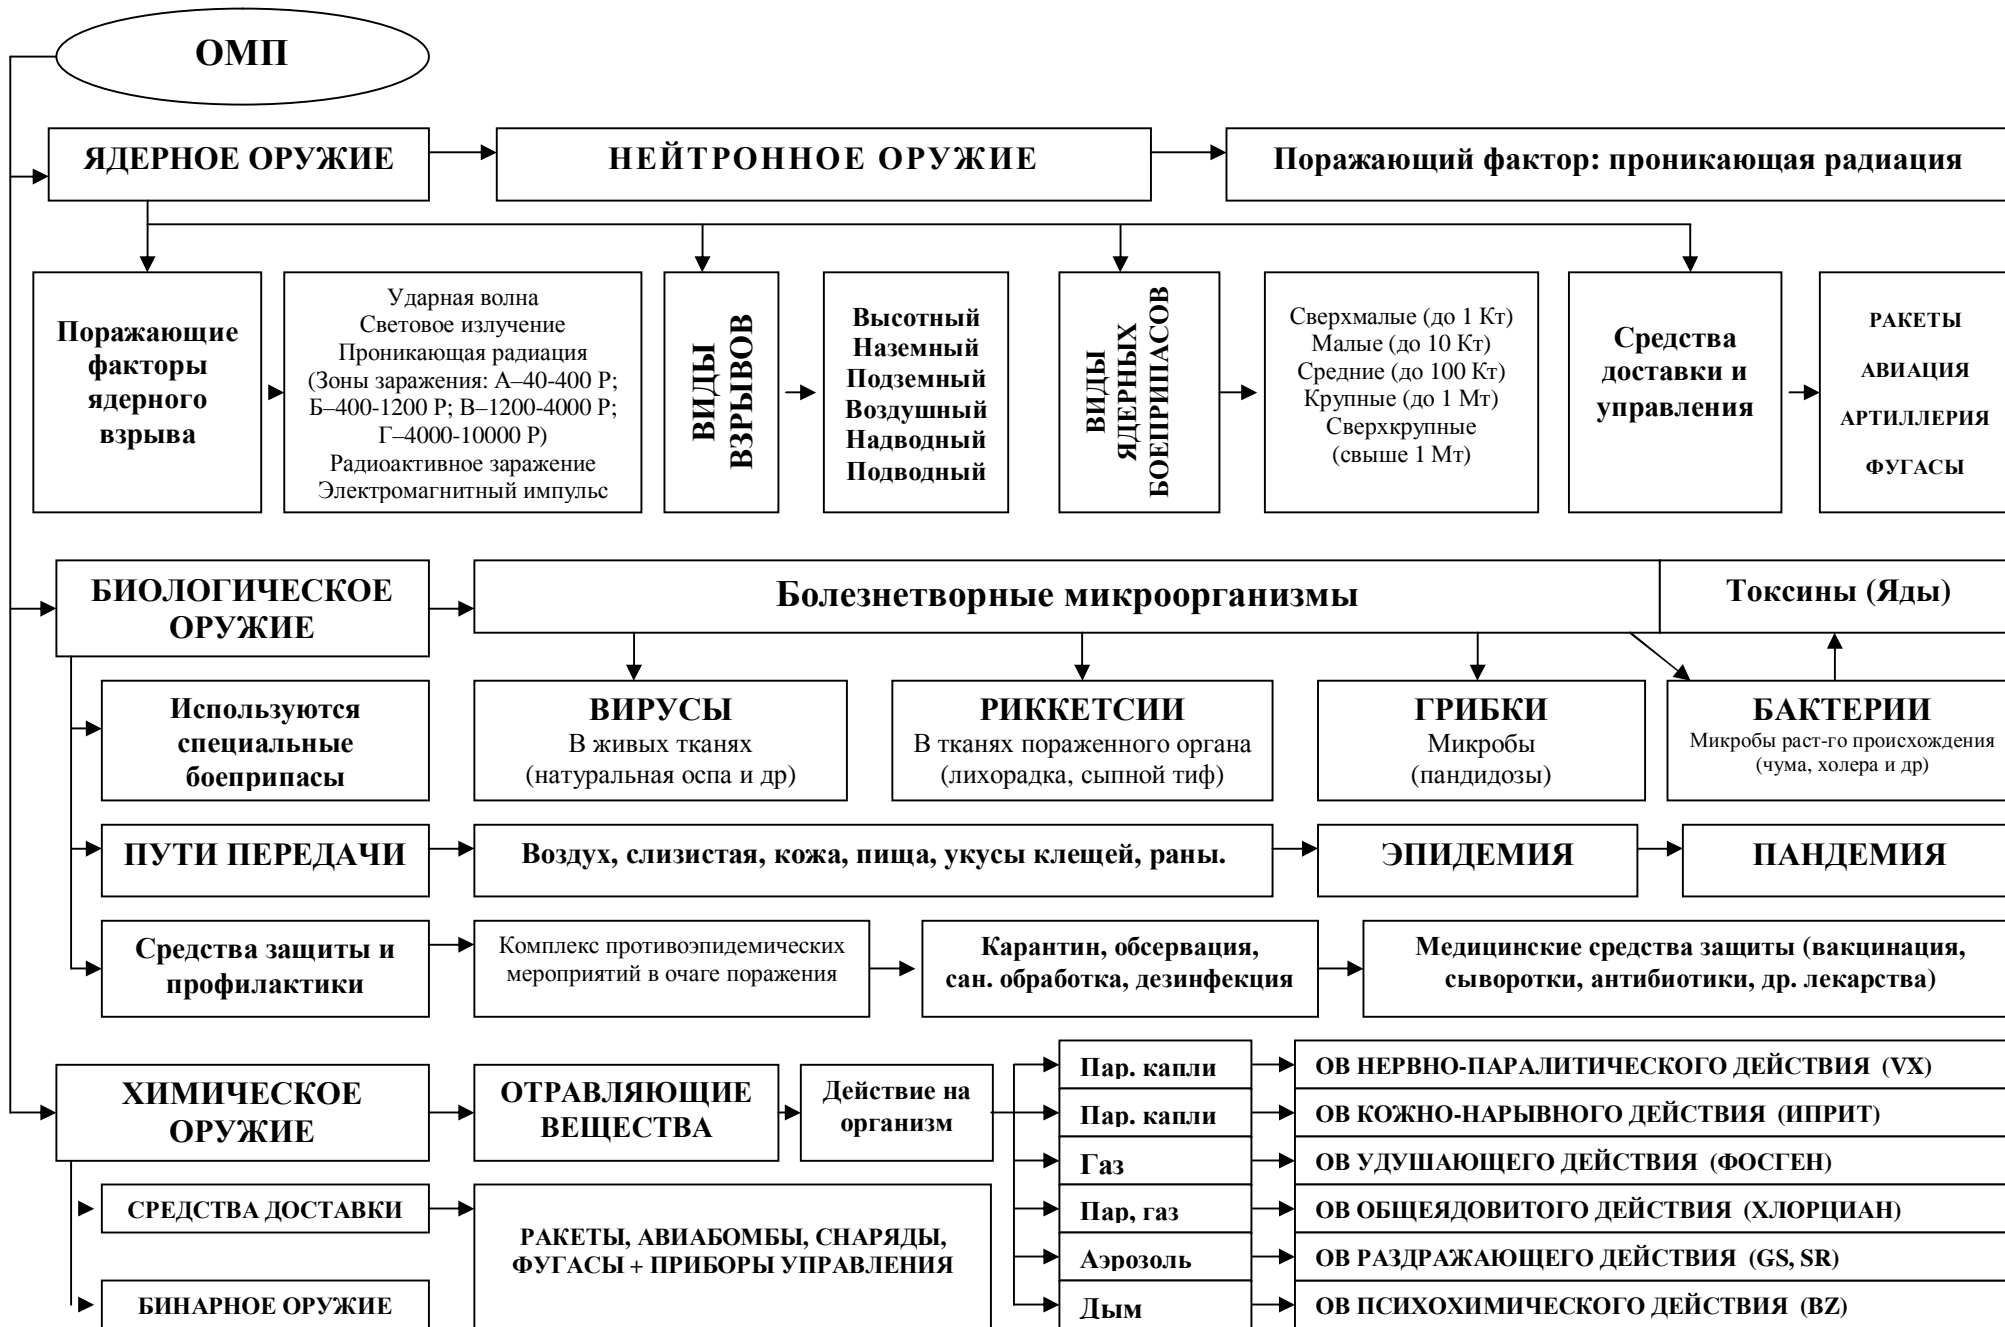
ОМП

ЯДЕРНОЕ ОРУЖИЕ

НЕЙТРОННОЕ ОРУЖИЕ

Поражающий фактор: проникающая радиация

Поражающие факторы ядерного взрыва

Ударная волна
Световое излучение
Проникающая радиация
(Зоны заражения: А–40-400 Р; Б–400-1200 Р; В–1200-4000 Р; Г–4000-10000 Р)
Радиоактивное заражение
Электромагнитный импульс

ВИДЫ ВЗРЫВОВ

Высотный
Наземный
Подземный
Воздушный
Надводный
Подводный

ВИДЫ ЯДЕРНЫХ БОЕПРИПАСОВ

Сверхмалые (до 1 Кт)
Малые (до 10 Кт)
Средние (до 100 Кт)
Крупные (до 1 Мт)
Сверхкрупные (свыше 1 Мт)

Средства доставки и управления

РАКЕТЫ
АВИАЦИЯ
АРТИЛЛЕРИЯ
ФУГАСЫ

БИОЛОГИЧЕСКОЕ ОРУЖИЕ

Болезнетворные микроорганизмы

Токсины (Яды)

Используются специальные боеприпасы

ВИРУСЫ
В живых тканях
(натуральная оспа и др)

РИККЕТСИИ
В тканях пораженного органа
(лихорадка, сыпной тиф)

ГРИБКИ
Микробы
(пандидозы)

БАКТЕРИИ
Микробы раст-го происхождения
(чума, холера и др)

ПУТИ ПЕРЕДАЧИ

Воздух, слизистая, кожа, пища, укусы клещей, раны.

ЭПИДЕМИЯ

ПАНДЕМИЯ

Средства защиты и профилактики

Комплекс противоэпидемических мероприятий в очаге поражения

Карантин, обсервация, сан. обработка, дезинфекция

Медицинские средства защиты (вакцинация, сыворотки, антибиотики, др. лекарства)

ХИМИЧЕСКОЕ ОРУЖИЕ

ОТРАВЛЯЮЩИЕ ВЕЩЕСТВА

Действие на организм

Пар. капли
Пар. капли
Газ
Пар, газ
Аэрозоль
Дым

ОВ НЕРВНО-ПАРАЛИТИЧЕСКОГО ДЕЙСТВИЯ (VX)
ОВ КОЖНО-НАРЫВНОГО ДЕЙСТВИЯ (ИПРИТ)
ОВ УДУШАЮЩЕГО ДЕЙСТВИЯ (ФОСГЕН)
ОВ ОБЩЕЯДОВИТОГО ДЕЙСТВИЯ (ХЛОРЦИАН)
ОВ РАЗДРАЖАЮЩЕГО ДЕЙСТВИЯ (GS, SR)
ОВ ПСИХОХИМИЧЕСКОГО ДЕЙСТВИЯ (BZ)

СРЕДСТВА ДОСТАВКИ

РАКЕТЫ, АВИАБОМБЫ, СНАРЯДЫ, ФУГАСЫ + ПРИБОРЫ УПРАВЛЕНИЯ

БИНАРНОЕ ОРУЖИЕ